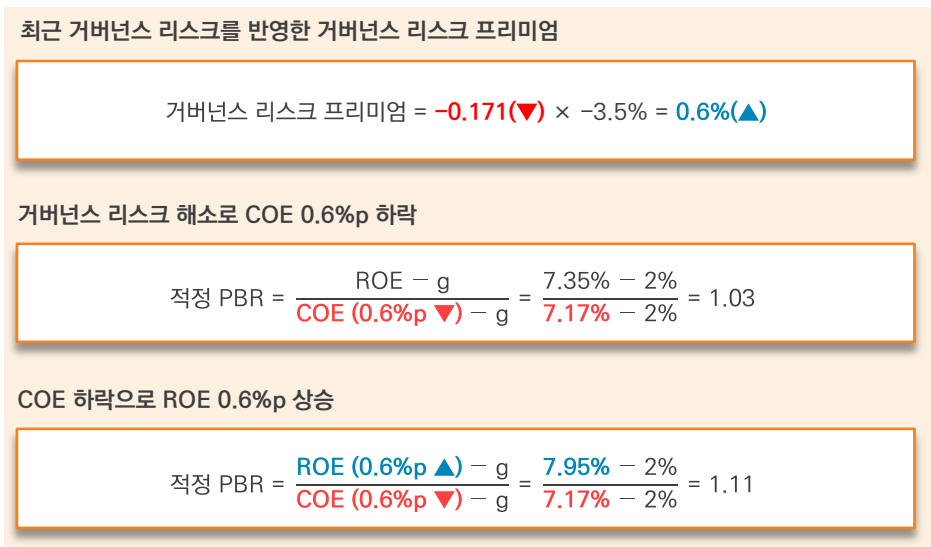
최근 거버넌스 리스크를 반영한 거버넌스 리스크 프리미엄

거버넌스 리스크 프리미엄 = −0.171(▼) × −3.5% = 0.6%(▲)

거버넌스 리스크 해소로 COE 0.6%p 하락

적정 PBR = $\frac{\text{ROE} - g}{\text{COE (0.6\%p ▼)} - g} = \frac{7.35\% - 2\%}{7.17\% - 2\%}$ = 1.03

COE 하락으로 ROE 0.6%p 상승

적정 PBR = $\frac{\text{ROE (0.6\%p ▲)} - g}{\text{COE (0.6\%p ▼)} - g} = \frac{7.95\% - 2\%}{7.17\% - 2\%}$ = 1.11